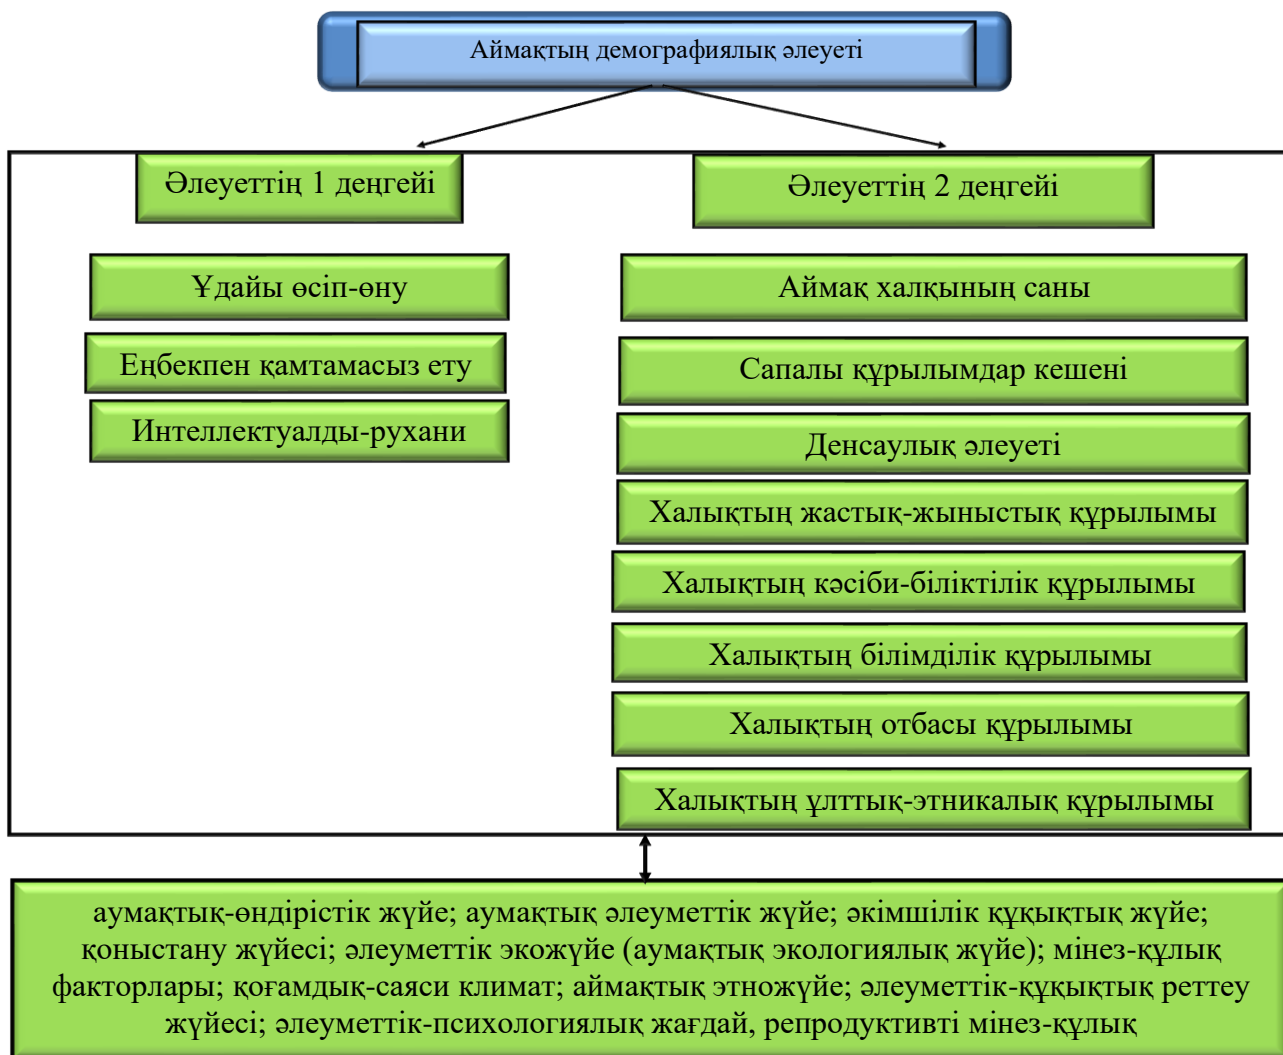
Аймақтың демографиялық әлеуеті

Әлеуеттің 1 деңгейі

Әлеуеттің 2 деңгейі

Ұдайы өсіп-өну

Еңбекпен қамтамасыз ету

Интеллектуалды-рухани

Аймақ халқының саны

Сапалы құрылымдар кешені

Денсаулық әлеуеті

Халықтың жастық-жыныстық құрылымы

Халықтың кәсіби-біліктілік құрылымы

Халықтың білімділік құрылымы

Халықтың отбасы құрылымы

Халықтың ұлттық-этникалық құрылымы

аумақтық-өндірістік жүйе; аумақтық әлеуметтік жүйе; әкімшілік құқықтық жүйе; қоныстану жүйесі; әлеуметтік экожүйе (аумақтық экологиялық жүйе); мінез-құлық факторлары; қоғамдық-саяси климат; аймақтық этножүйе; әлеуметтік-құқықтық реттеу жүйесі; әлеуметтік-психологиялық жағдай, репродуктивті мінез-құлық